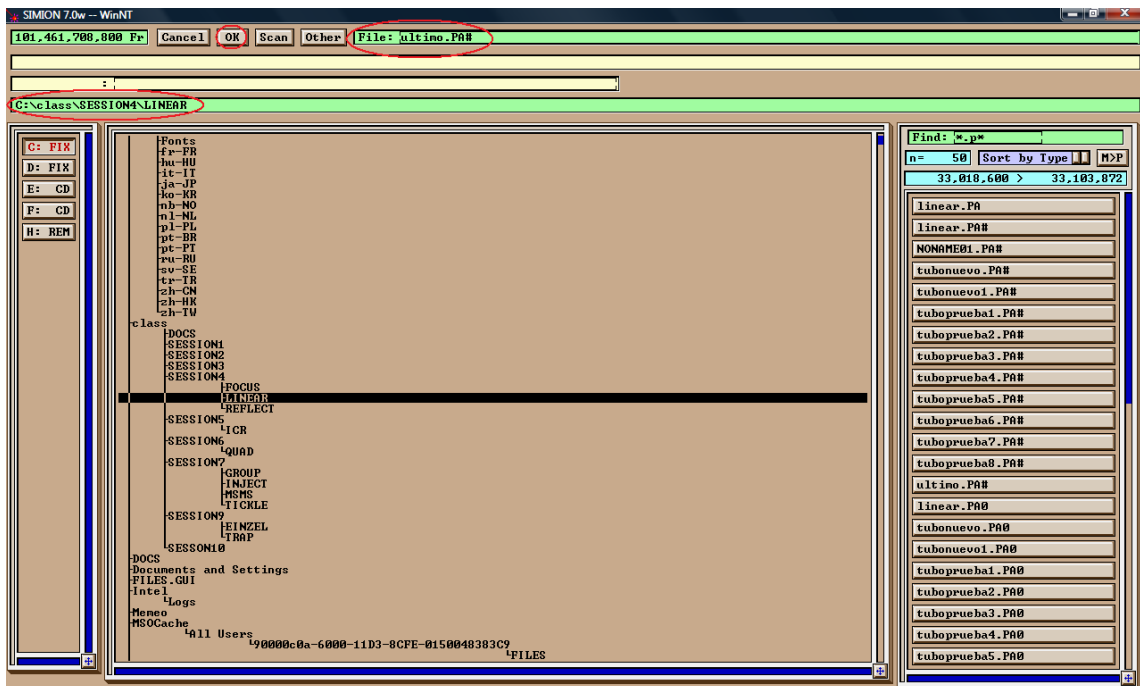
SIMION 7.0w -- WinNT

101,461,708,800 Fr Cancel OK Scan Other File: ultimo.PA#

:

C:\class\SESSION4\LINEAR

C: FIX
D: FIX
E: CD
F: CD
H: REM

Fonts
fr-FR
hu-HU
it-IT
ja-JP
ko-KR
nb-NO
nl-NL
pl-PL
pt-BR
pt-PT
ru-RU
sv-SE
tr-TR
zh-CN
zh-HK
zh-TW
class
DOCS
SESSION1
SESSION2
SESSION3
SESSION4
FOCUS
LINEAR
REFLECT
SESSION5
ICR
SESSION6
QUAD
SESSION7
GROUP
INJECT
MSMS
TICKLE
SESSION9
EINZEL
TRAP
SESSON10
DOCS
Documents and Settings
FILES.GUI
Intel
Logs
Memeo
MSOCache
All Users
90000c0a-6000-11D3-8CFE-0150048383C9
FILES

Find: *.p*
n= 50 Sort by Type M>P
33,018,600 > 33,103,872

linear.PA
linear.PA#
NONAME01.PA#
tubonuevo.PA#
tubonuevo1.PA#
tuboprueba1.PA#
tuboprueba2.PA#
tuboprueba3.PA#
tuboprueba4.PA#
tuboprueba5.PA#
tuboprueba6.PA#
tuboprueba7.PA#
tuboprueba8.PA#
ultimo.PA#
linear.PA0
tubonuevo.PA0
tubonuevo1.PA0
tuboprueba1.PA0
tuboprueba2.PA0
tuboprueba3.PA0
tuboprueba4.PA0
tuboprueba5.PA0